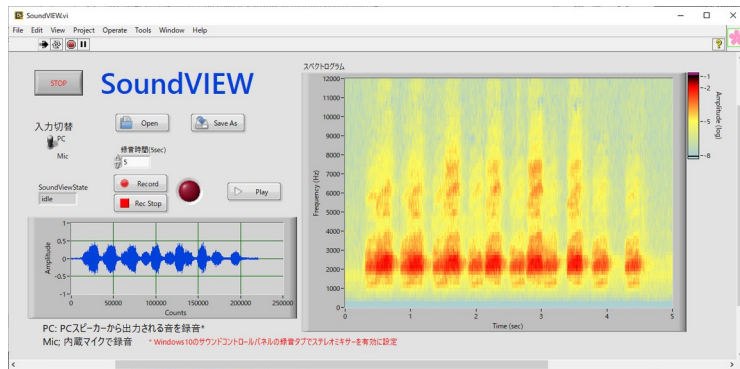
SoundVIEW.vi

File Edit View Project Operate Tools Window Help

STOP

SoundVIEW

入力切替
PC
Mic

Open

Save As

録音時間(5sec)
5

SoundViewState
idle

Record

Rec Stop

Play

| 1 | 0.5 | 0 | -0.5 | -1 |

Amplitude

0 50000 100000 150000 200000 250000
Counts

スペクトログラム

12000 11000 10000 9000 8000 7000 6000 5000 4000 3000 2000 1000 0

Frequency (Hz)

0 1 2 3 4 5
Time (sec)

-1 -2 -5 -8

Amplitude (log)

PC: PCスピーカーから出力される音を録音*
Mic; 内蔵マイクで録音

* Windows10のサウンドコントロールパネルの録音タブでステレオミキサーを有効に設定